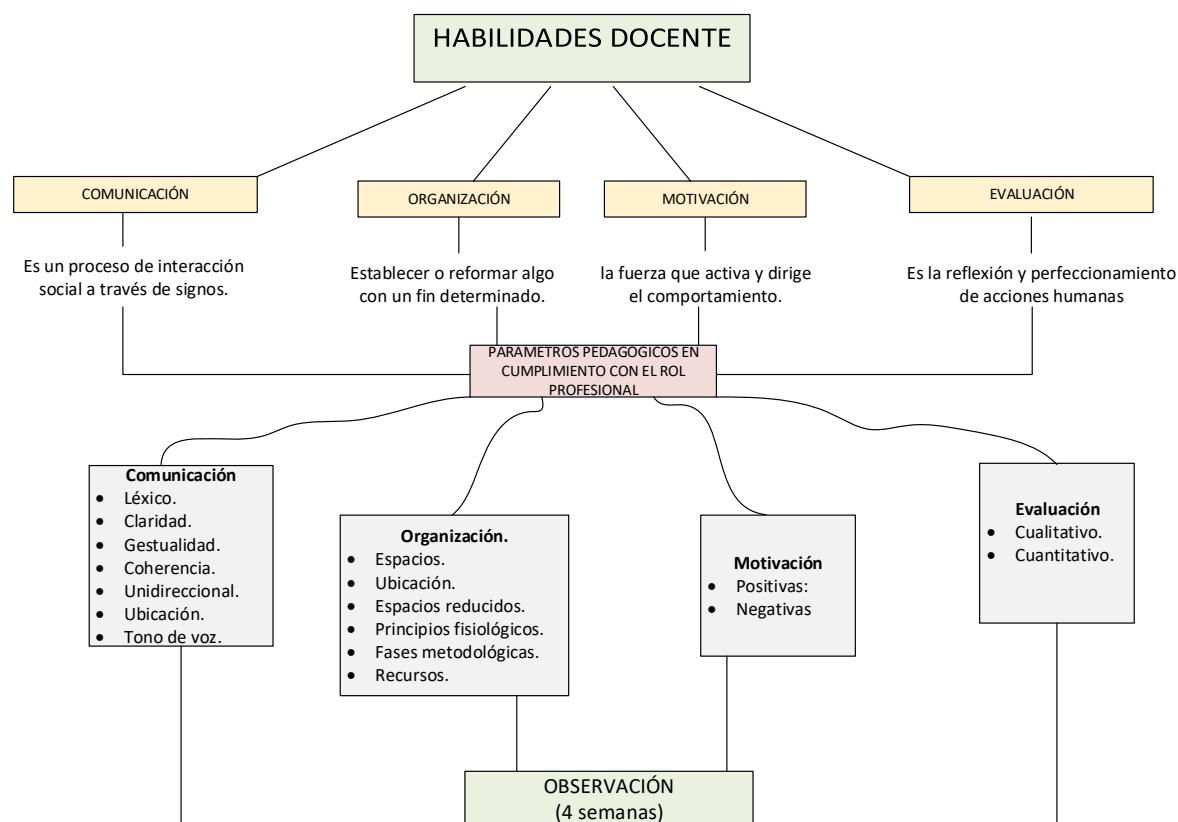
HABILIDADES DOCENTE

COMUNICACIÓN

Es un proceso de interacción social a través de signos.

ORGANIZACIÓN

Establecer o reformar algo con un fin determinado.

MOTIVACIÓN

la fuerza que activa y dirige el comportamiento.

EVALUACIÓN

Es la reflexión y perfeccionamiento de acciones humanas

PARAMETROS PEDAGOGICOS EN CUMPLIMIENTO CON EL ROL PROFESIONAL

**Comunicación**
- Léxico.
- Claridad.
- Gestualidad.
- Coherencia.
- Unidireccional.
- Ubicación.
- Tono de voz.

**Organización.**
- Espacios.
- Ubicación.
- Espacios reducidos.
- Principios fisiológicos.
- Fases metodológicas.
- Recursos.

**Motivación**
- Positivas:
- Negativas

**Evaluación**
- Cualitativo.
- Cuantitativo.

OBSERVACIÓN
(4 semanas)